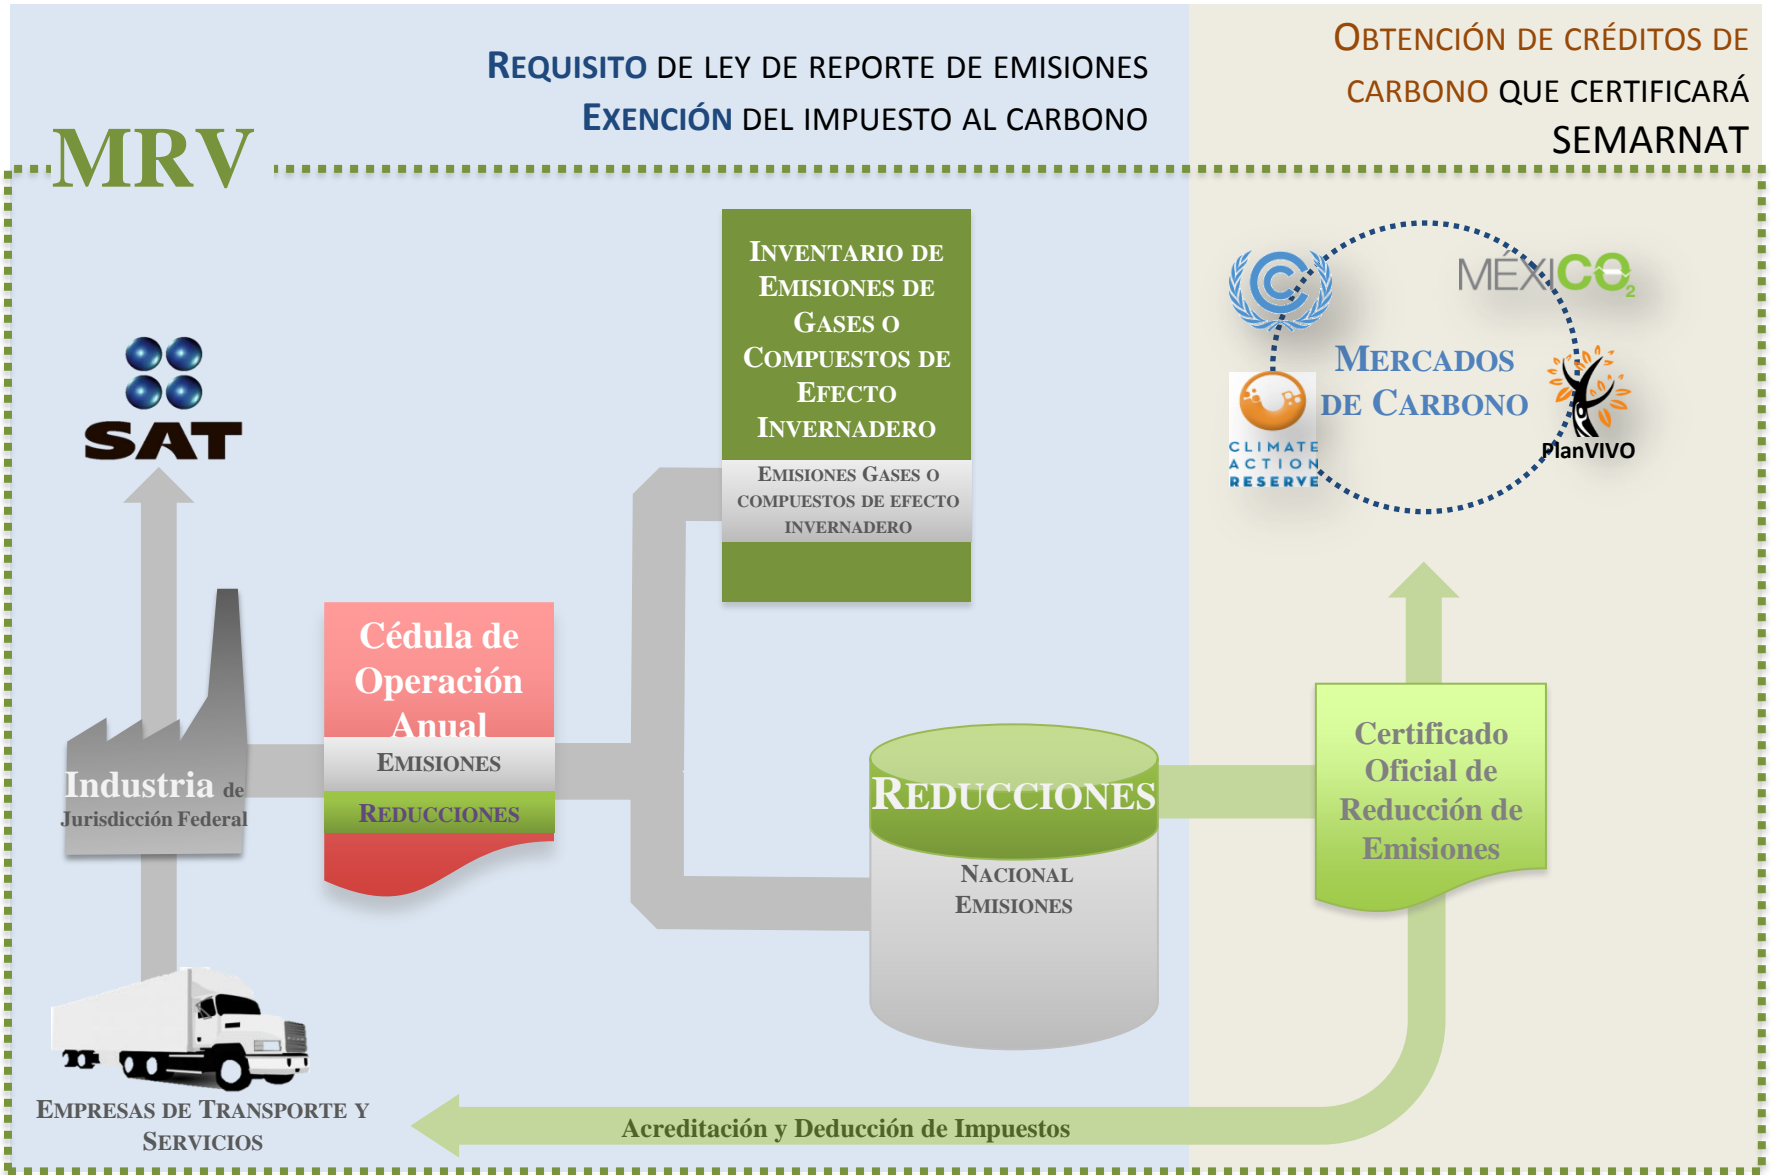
REQUISITO DE LEY DE REPORTE DE EMISIONES
EXENCIÓN DEL IMPUESTO AL CARBONO

OBTENCIÓN DE CRÉDITOS DE CARBONO QUE CERTIFICARÁ SEMARNAT

MRV

SAT

INVENTARIO DE EMISIONES DE GASES O COMPUESTOS DE EFECTO INVERNADERO

EMISIONES GASES O COMPUESTOS DE EFECTO INVERNADERO

MÉXICO$_2$

MERCADOS DE CARBONO

CLIMATE ACTION RESERVE

PlanVIVO

Cédula de Operación Anual

EMISIONES

REDUCCIONES

Industria de Jurisdicción Federal

REDUCCIONES

NACIONAL EMISIONES

Certificado Oficial de Reducción de Emisiones

EMPRESAS DE TRANSPORTE Y SERVICIOS

Acreditación y Deducción de Impuestos